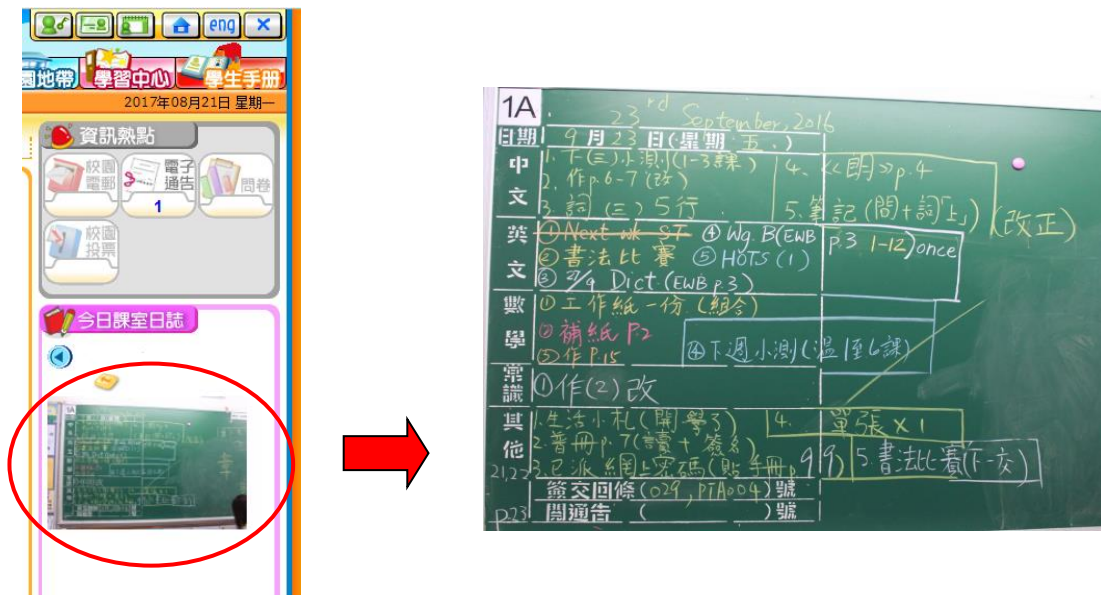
eng ×

園地帶 學習中心 學生手冊

2017年08月21日 星期一

資訊熱點

校園電郵

電子通告 1

問卷

校園投票

今日課室日誌

1A

23rd September, 2016

日期 9月23日(星期五)

中文
1. 下(三)小測(1-3課)
2. 作 p.6-7 (改)
3. 詞(三) 5行
4. 《朗》p.4
5. 筆記(間+詞"上")
(改正)

英文
① Next wk ST
② 書法比賽
③ 27/9 Dict (EWB p.3)
④ Wg B (EWB p.3 1-12) once
⑤ HOTS (1)

數學
① 工作紙一份 (組合)
② 補紙 P2
③ 作 P.15
④ 下週小測 (溫1至6課)

常識
①作 ②改

其他
1. 生活小札(開學了)
2. 普冊 p.7 (書寫 + 簽名)
3. 已派網上密碼(貼手冊 p.9)
4. 單張 × 1
5. 書法比賽(下一交)
21,22

簽交回條(029, PTA004)號

閱通告 ( )號

P23